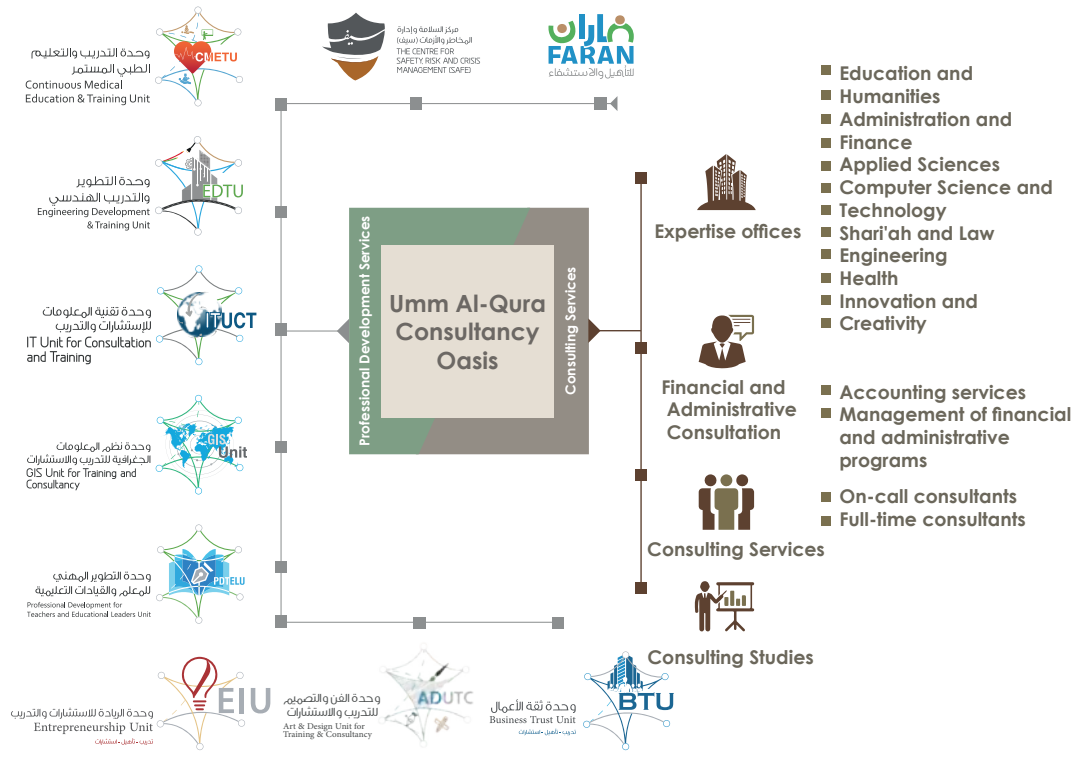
وحدة التدريب والتعليم الطبي المستمر
Continuous Medical Education & Training Unit
CMETU

مركز السلامة وإدارة المخاطر والأزمات (سيف)
THE CENTRE FOR SAFETY, RISK AND CRISIS MANAGEMENT (SAFE)

فاران
FARAN
للتأهيل والاستشفاء

وحدة التطوير والتدريب الهندسي
Engineering Development & Training Unit
EDTU

وحدة تقنية المعلومات للإستشارات والتدريب
IT Unit for Consultation and Training
ITUCT

وحدة نظم المعلومات الجغرافية للتدريب والاستشارات
GIS Unit for Training and Consultancy
GIS Unit

وحدة التطوير المهني للمعلم والقيادات التعليمية
Professional Development for Teachers and Educational Leaders Unit
PDTELU

وحدة الريادة للاستشارات والتدريب
Entrepreneurship Unit
تدريب - تأهيل - استشارات
EIU

وحدة الفن والتصميم للتدريب والاستشارات
Art & Design Unit for Training & Consultancy
ADUTC

وحدة ثقة الأعمال
Business Trust Unit
تدريب - تأهيل - استشارات
BTU

Professional Development Services
Umm Al-Qura Consultancy Oasis
Consulting Services

Expertise offices
Education and Humanities
Administration and Finance
Applied Sciences
Computer Science and Technology
Shari'ah and Law
Engineering
Health
Innovation and Creativity

Financial and Administrative Consultation
Accounting services
Management of financial and administrative programs

Consulting Services
On-call consultants
Full-time consultants

Consulting Studies